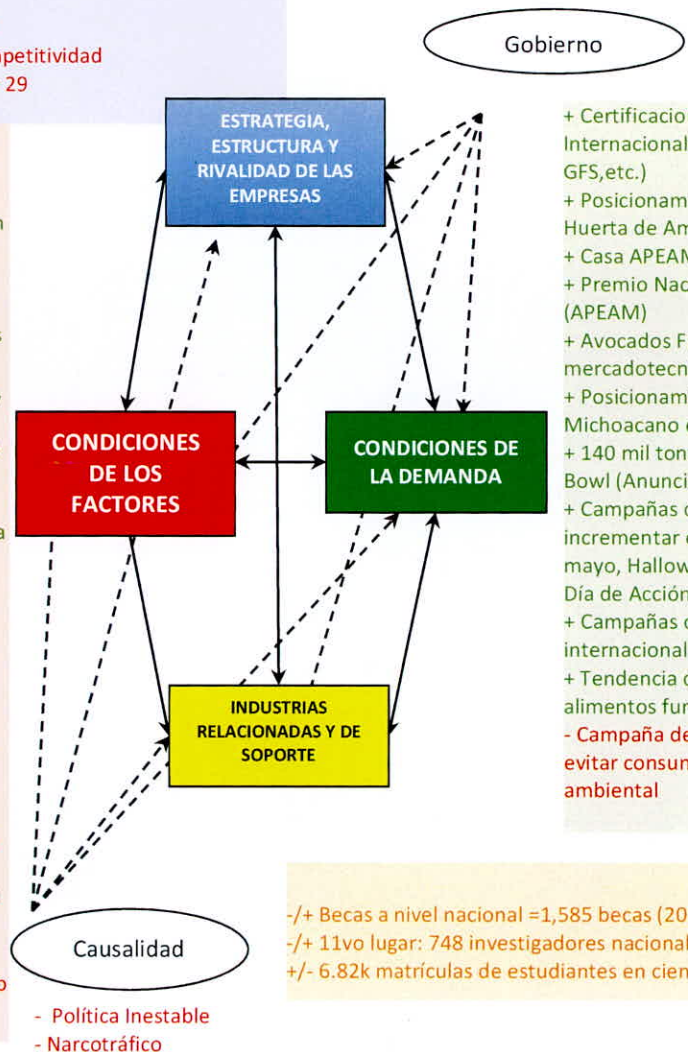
petitividad
29

Gobierno

ESTRATEGIA, ESTRUCTURA Y RIVALIDAD DE LAS EMPRESAS

CONDICIONES DE LOS FACTORES

CONDICIONES DE LA DEMANDA

INDUSTRIAS RELACIONADAS Y DE SOPORTE

+ Certificacio
Internacional
GFS,etc.)
+ Posicionam
Huerta de Am
+ Casa APEAM
+ Premio Nac
(APEAM)
+ Avocados F
mercadotecn
+ Posicionam
Michoacano
+ 140 mil ton
Bowl (Anunci
+ Campañas
incrementar
mayo, Hallow
Día de Acción
+ Campañas
internacional
+ Tendencia
alimentos fur
- Campaña de
evitar consun
ambiental

-/+ Becas a nivel nacional =1,585 becas (20
-/+ 11vo lugar: 748 investigadores nacional
+/- 6.82k matrículas de estudiantes en cien

Causalidad

- Política Inestable
- Narcotráfico